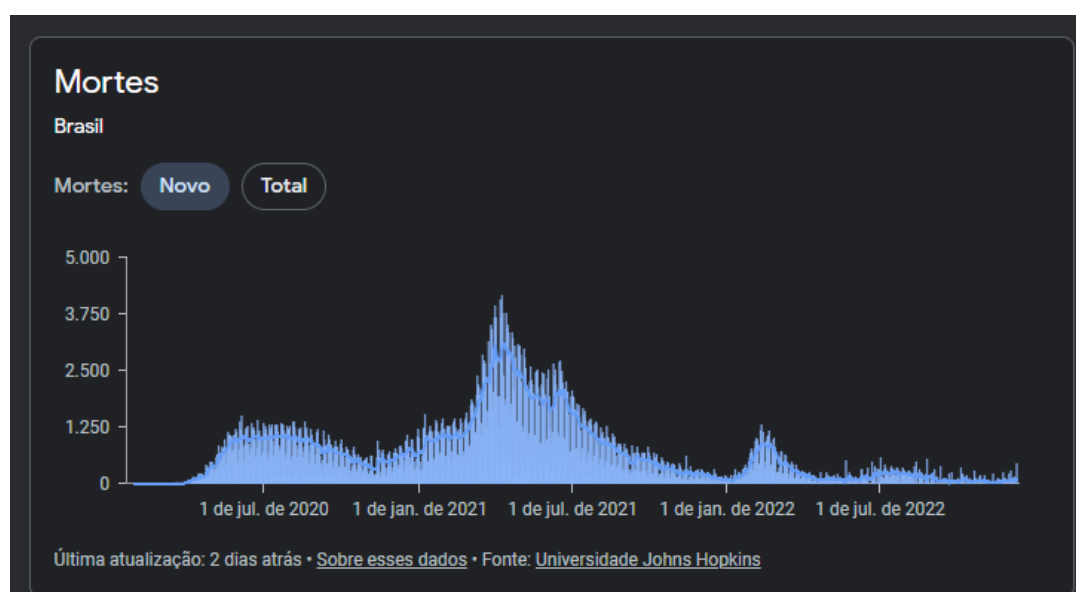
Mortes

Brasil

Mortes: Novo Total

5.000
3.750
2.500
1.250
0

1 de jul. de 2020
1 de jan. de 2021
1 de jul. de 2021
1 de jan. de 2022
1 de jul. de 2022

Última atualização: 2 dias atrás • Sobre esses dados • Fonte: Universidade Johns Hopkins